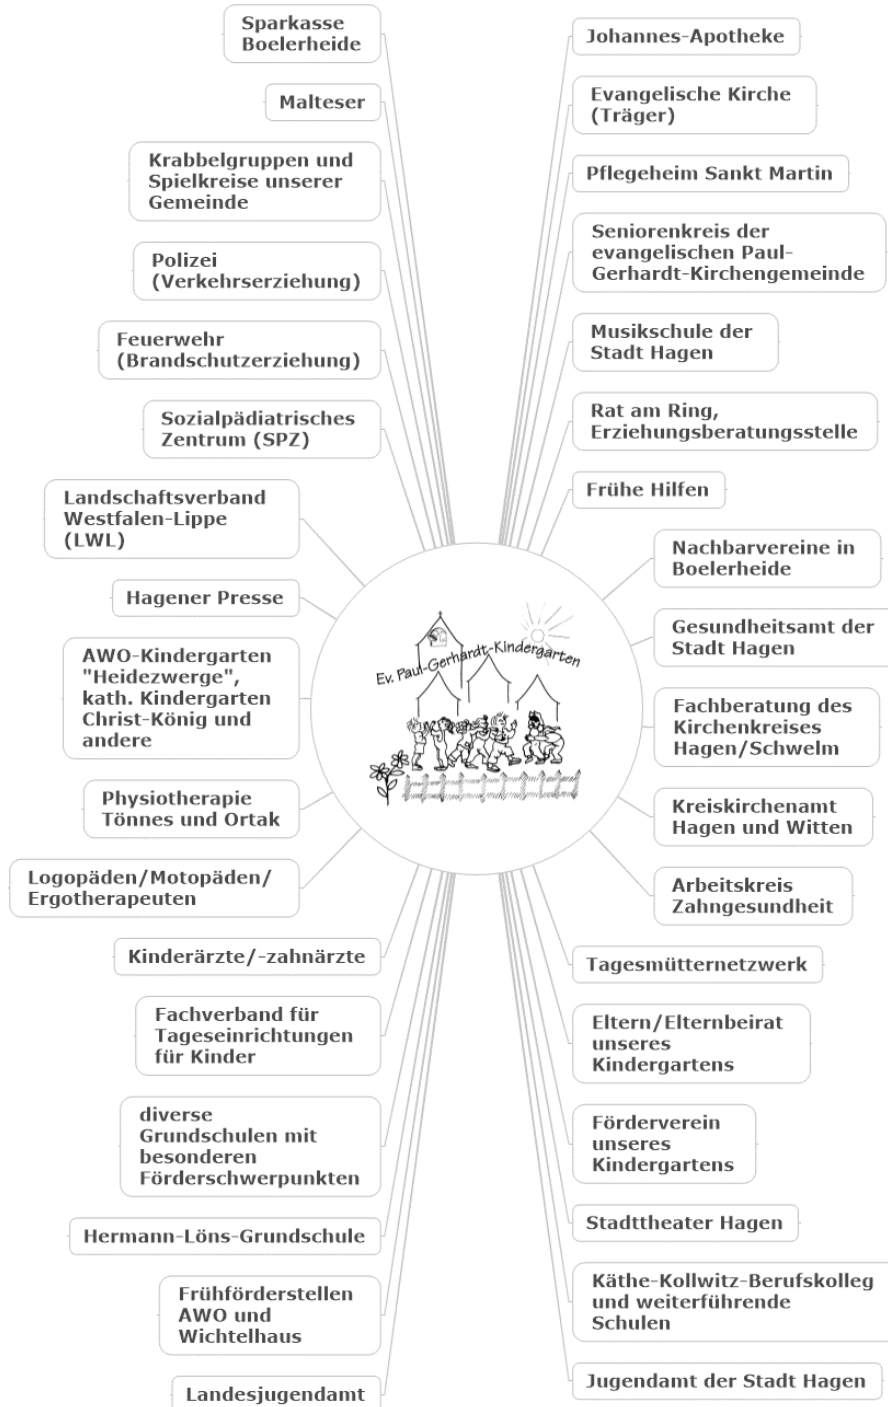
Ev. Paul-Gerhardt-Kindergarten

Sparkasse Boelerheide

Malteser

Krabbelgruppen und Spielkreise unserer Gemeinde

Polizei (Verkehrserziehung)

Feuerwehr (Brandschutzerziehung)

Sozialpädiatrisches Zentrum (SPZ)

Landschaftsverband Westfalen-Lippe (LWL)

Hagener Presse

AWO-Kindergarten "Heidezwerge", kath. Kindergarten Christ-König und andere

Physiotherapie Tönnes und Ortak

Logopäden/Motopäden/ Ergotherapeuten

Kinderärzte/-zahnärzte

Fachverband für Tageseinrichtungen für Kinder

diverse Grundschulen mit besonderen Förderschwerpunkten

Hermann-Löns-Grundschule

Frühförderstellen AWO und Wichtelhaus

Landesjugendamt

Johannes-Apotheke

Evangelische Kirche (Träger)

Pflegeheim Sankt Martin

Seniorenkreis der evangelischen Paul-Gerhardt-Kirchengemeinde

Musikschule der Stadt Hagen

Rat am Ring, Erziehungsberatungsstelle

Frühe Hilfen

Nachbarvereine in Boelerheide

Gesundheitsamt der Stadt Hagen

Fachberatung des Kirchenkreises Hagen/Schwelm

Kreiskirchenamt Hagen und Witten

Arbeitskreis Zahngesundheit

Tagesmütternetzwerk

Eltern/Elternbeirat unseres Kindergartens

Förderverein unseres Kindergartens

Stadttheater Hagen

Käthe-Kollwitz-Berufskolleg und weiterführende Schulen

Jugendamt der Stadt Hagen